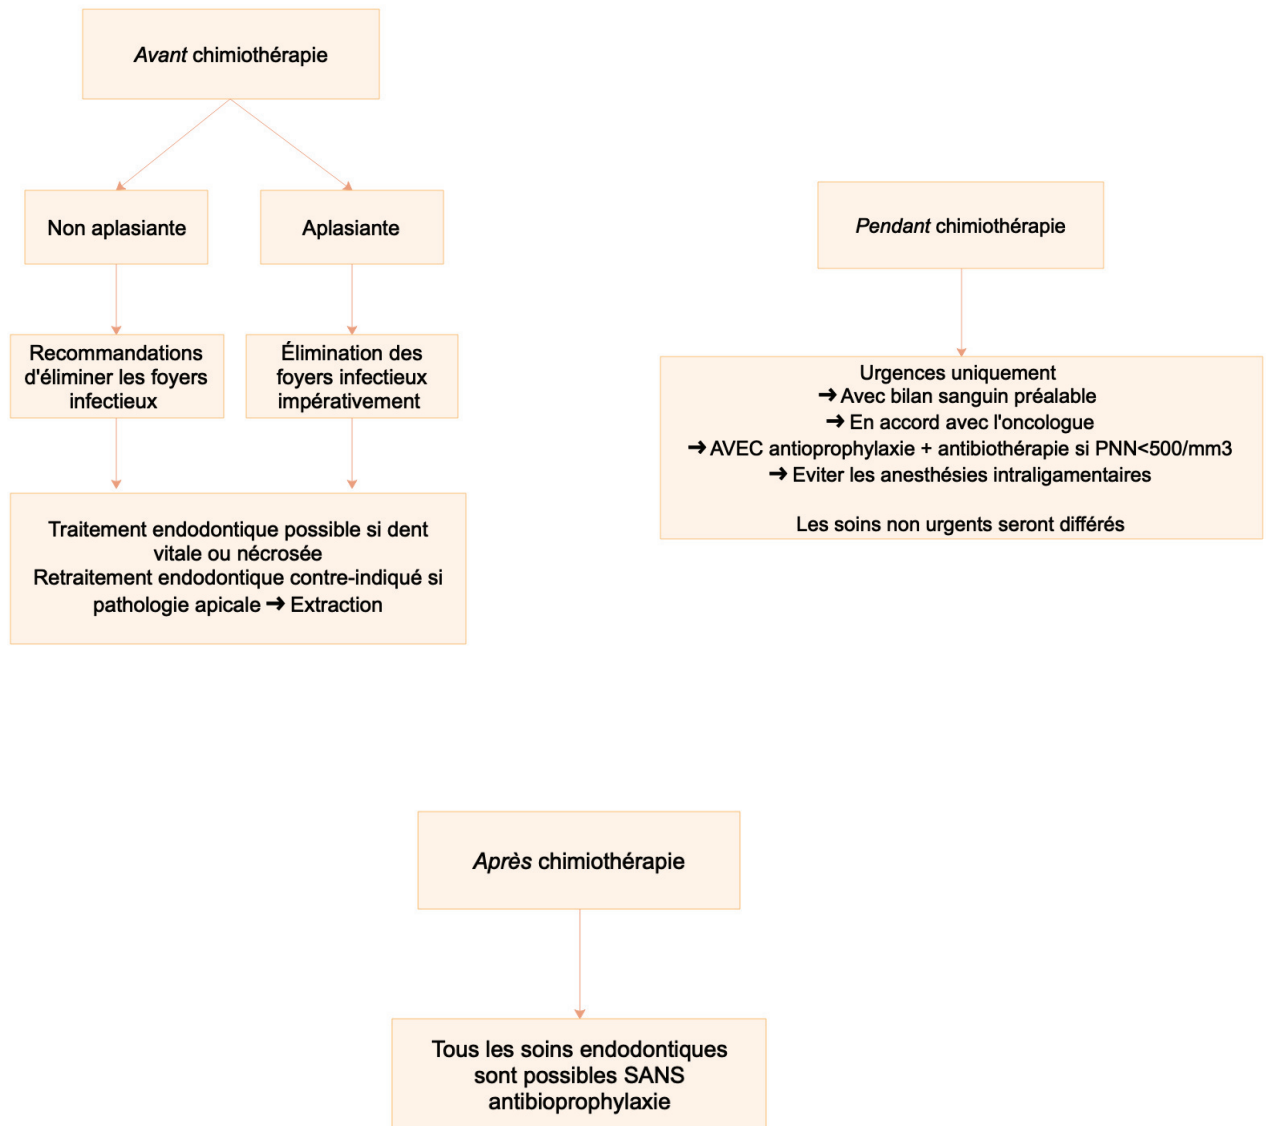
*Avant* chimiothérapie

Non aplasiante

Aplasiante

Recommandations d'éliminer les foyers infectieux

Élimination des foyers infectieux impérativement

Traitement endodontique possible si dent vitale ou nécrosée
Retraitement endodontique contre-indiqué si pathologie apicale ➜ Extraction

*Pendant* chimiothérapie

Urgences uniquement
➜ Avec bilan sanguin préalable
➜ En accord avec l'oncologue
➜ AVEC antioprophylaxie + antibiothérapie si PNN<500/mm3
➜ Eviter les anesthésies intraligamentaires

Les soins non urgents seront différés

*Après* chimiothérapie

Tous les soins endodontiques sont possibles SANS antibioprophylaxie